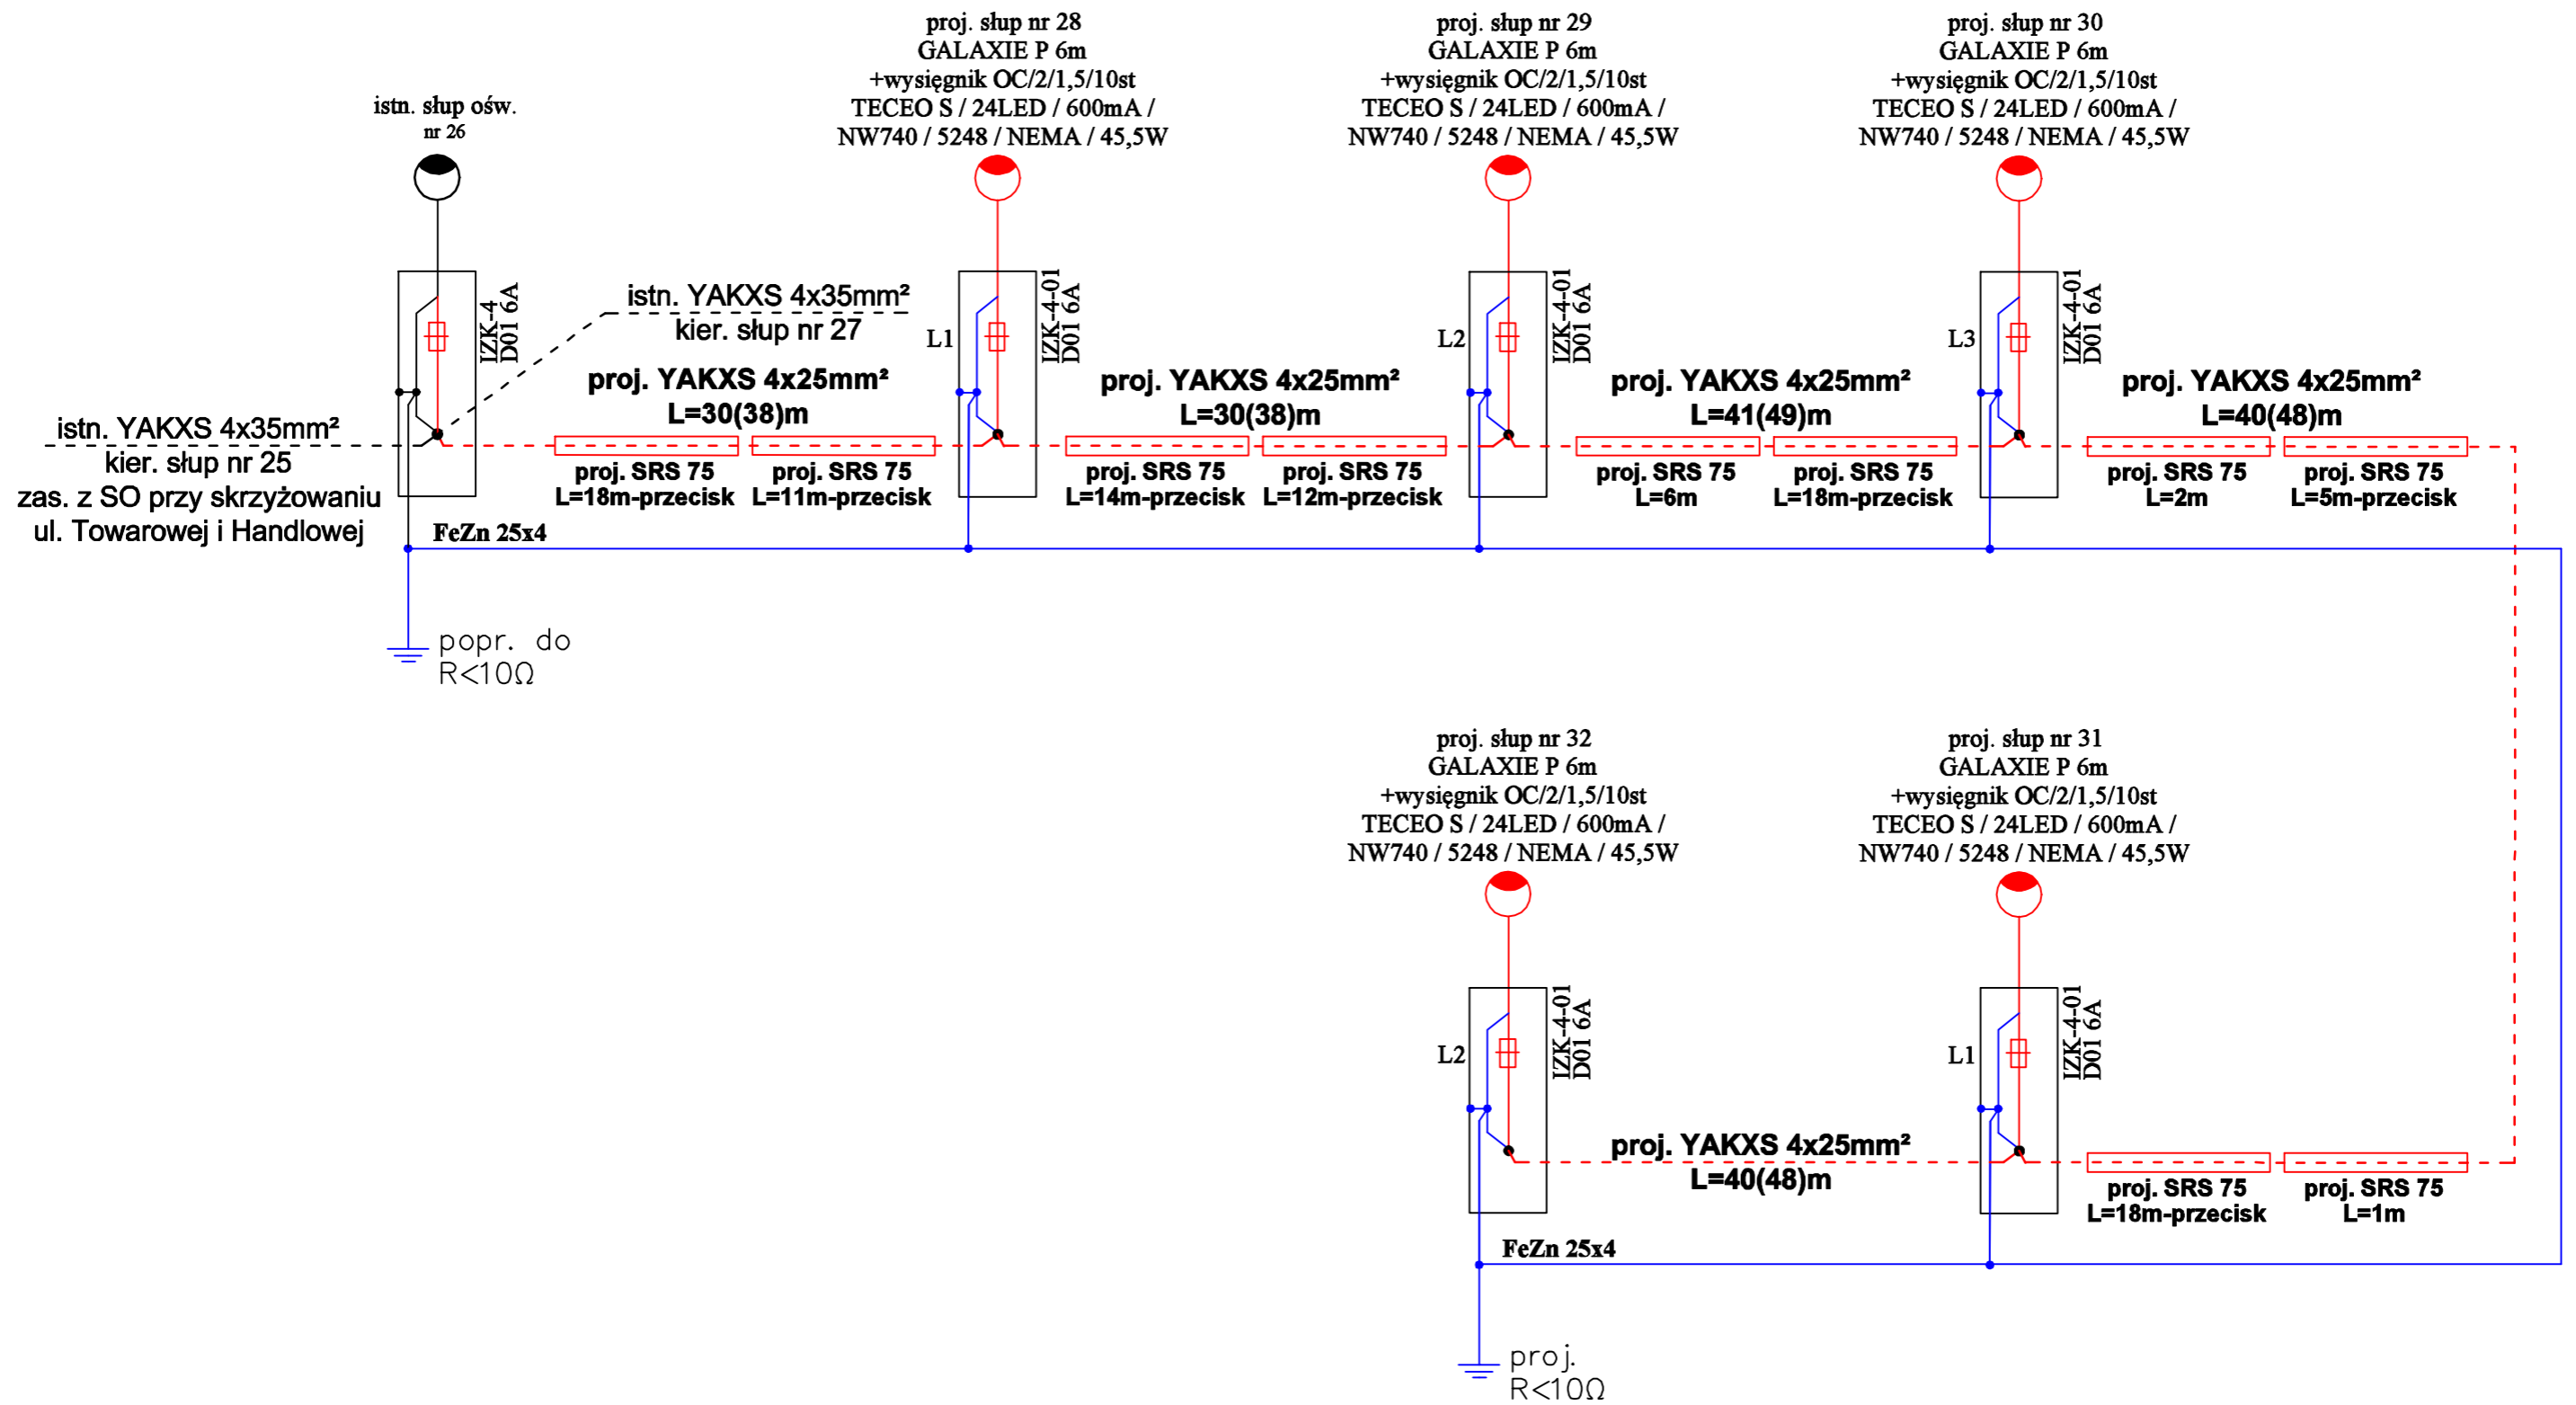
istn. słup ośw.
nr 26

IZK-4
D01 6A

istn. YAKXS 4x35mm²
kier. słup nr 27

istn. YAKXS 4x35mm²
kier. słup nr 25
zas. z SO przy skrzyżowaniu
ul. Towarowej i Handlowej

FeZn 25x4

popr. do
R<10Ω

proj. słup nr 28
GALAXIE P 6m
+wysięgnik OC/2/1,5/10st
TECEO S / 24LED / 600mA /
NW740 / 5248 / NEMA / 45,5W

L1
IZK-4-01
D01 6A

proj. YAKXS 4x25mm²
L=30(38)m

proj. SRS 75
L=18m-przecisk

proj. SRS 75
L=11m-przecisk

proj. słup nr 29
GALAXIE P 6m
+wysięgnik OC/2/1,5/10st
TECEO S / 24LED / 600mA /
NW740 / 5248 / NEMA / 45,5W

L2
IZK-4-01
D01 6A

proj. YAKXS 4x25mm²
L=30(38)m

proj. SRS 75
L=14m-przecisk

proj. SRS 75
L=12m-przecisk

proj. słup nr 30
GALAXIE P 6m
+wysięgnik OC/2/1,5/10st
TECEO S / 24LED / 600mA /
NW740 / 5248 / NEMA / 45,5W

L3
IZK-4-01
D01 6A

proj. YAKXS 4x25mm²
L=41(49)m

proj. SRS 75
L=6m

proj. SRS 75
L=18m-przecisk

proj. YAKXS 4x25mm²
L=40(48)m

proj. SRS 75
L=2m

proj. SRS 75
L=5m-przecisk

proj. słup nr 32
GALAXIE P 6m
+wysięgnik OC/2/1,5/10st
TECEO S / 24LED / 600mA /
NW740 / 5248 / NEMA / 45,5W

L2
IZK-4-01
D01 6A

proj. słup nr 31
GALAXIE P 6m
+wysięgnik OC/2/1,5/10st
TECEO S / 24LED / 600mA /
NW740 / 5248 / NEMA / 45,5W

L1
IZK-4-01
D01 6A

proj. YAKXS 4x25mm²
L=40(48)m

proj. SRS 75
L=18m-przecisk

proj. SRS 75
L=1m

FeZn 25x4

proj.
R<10Ω